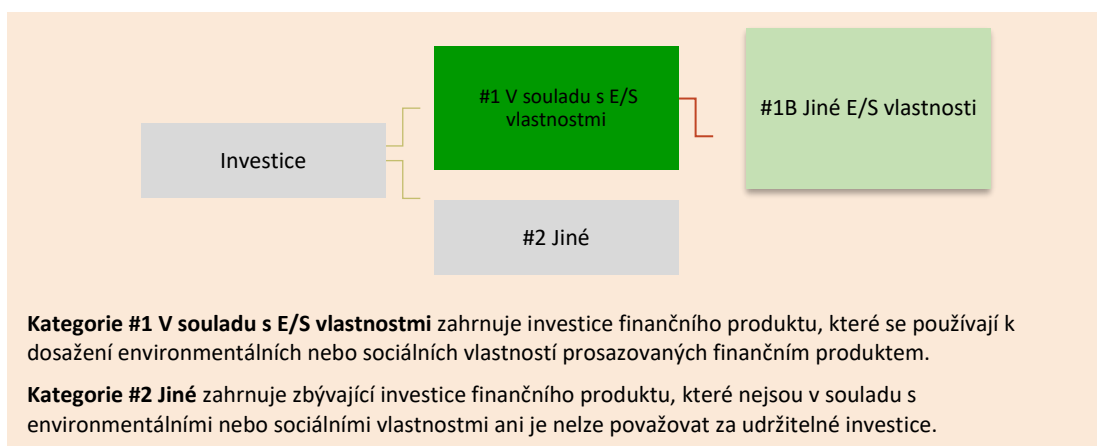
Investice

#1 V souladu s E/S vlastnostmi

#1B Jiné E/S vlastnosti

#2 Jiné

**Kategorie #1 V souladu s E/S vlastnostmi** zahrnuje investice finančního produktu, které se používají k dosažení environmentálních nebo sociálních vlastností prosazovaných finančním produktem.

**Kategorie #2 Jiné** zahrnuje zbývající investice finančního produktu, které nejsou v souladu s environmentálními nebo sociálními vlastnostmi ani je nelze považovat za udržitelné investice.